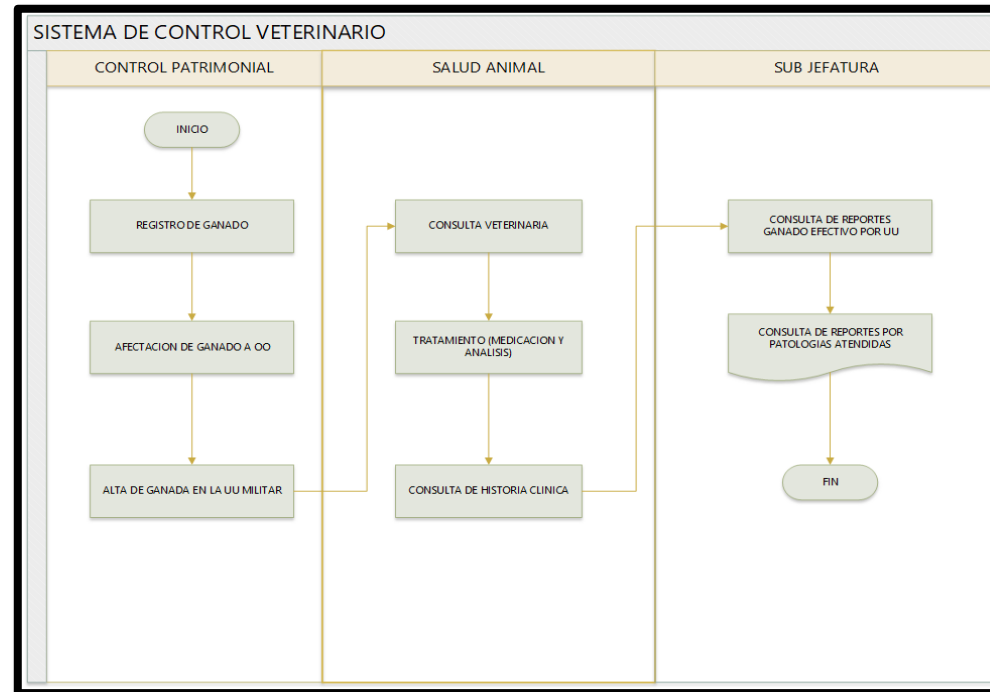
SISTEMA DE CONTROL VETERINARIO

CONTROL PATRIMONIAL

SALUD ANIMAL

SUB JEFATURA

INICIO

REGISTRO DE GANADO

AFECTACION DE GANADO A OO

ALTA DE GANADA EN LA UU MILITAR

CONSULTA VETERINARIA

TRATAMIENTO (MEDICACION Y ANALISIS)

CONSULTA DE HISTORIA CLINICA

CONSULTA DE REPORTES GANADO EFECTIVO POR UU

CONSULTA DE REPORTES POR PATOLOGIAS ATENDIDAS

FIN